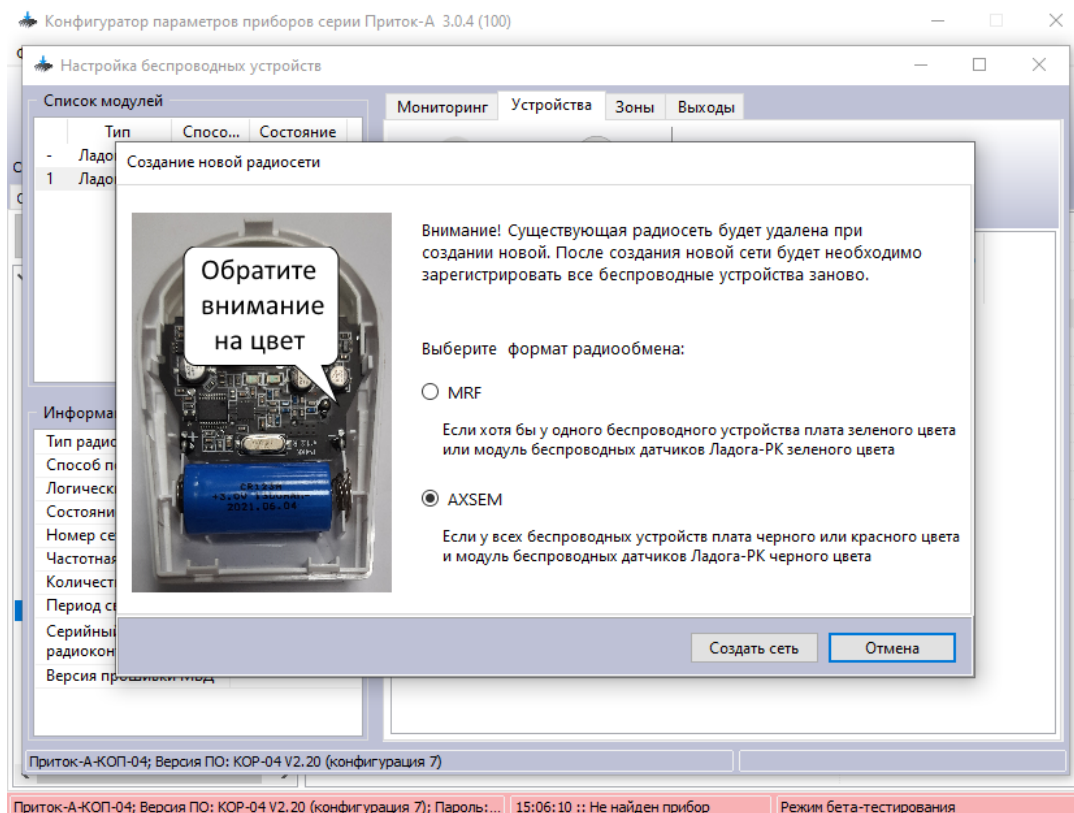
Конфигуратор параметров приборов серии Приток-А 3.0.4 (100)

Настройка беспроводных устройств

Список модулей

| | Тип | Спосо... | Состояние |
|---|---|---|---|
| - | Ладо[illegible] | | |
| 1 | Ладо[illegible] | | |

Мониторинг | Устройства | Зоны | Выходы

Информа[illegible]
Тип радио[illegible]
Способ п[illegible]
Логическ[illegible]
Состояни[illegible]
Номер се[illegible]
Частотная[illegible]
Количест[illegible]
Период с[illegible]
Серийны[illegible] радиокон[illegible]
Версия прошивки МБД

Создание новой радиосети

Обратите внимание на цвет

CR123A +3.0V LITHIUM 2021.06.04

Внимание! Существующая радиосеть будет удалена при создании новой. После создания новой сети будет необходимо зарегистрировать все беспроводные устройства заново.

Выберите формат радиообмена:

MRF

Если хотя бы у одного беспроводного устройства плата зеленого цвета или модуль беспроводных датчиков Ладога-РК зеленого цвета

AXSEM

Если у всех беспроводных устройств плата черного или красного цвета и модуль беспроводных датчиков Ладога-РК черного цвета

Создать сеть | Отмена

Приток-А-КОП-04; Версия ПО: KOP-04 V2.20 (конфигурация 7)

Приток-А-КОП-04; Версия ПО: KOP-04 V2.20 (конфигурация 7); Пароль:... | 15:06:10 :: Не найден прибор | Режим бета-тестирования